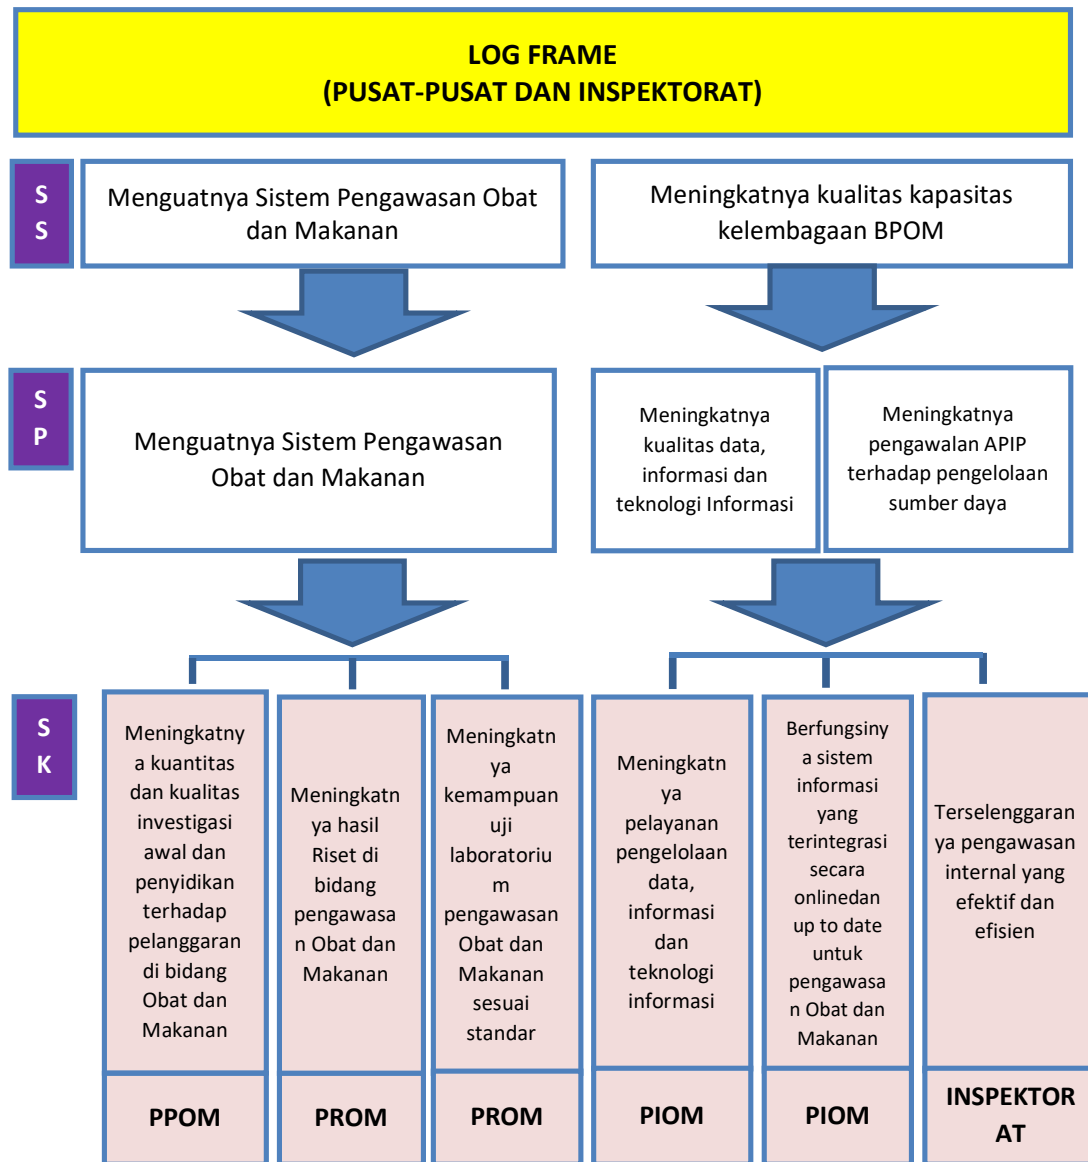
LOG FRAME
(PUSAT-PUSAT DAN INSPEKTORAT)

SS

Menguatnya Sistem Pengawasan Obat dan Makanan

Meningkatnya kualitas kapasitas kelembagaan BPOM

SP

Menguatnya Sistem Pengawasan Obat dan Makanan

Meningkatnya kualitas data, informasi dan teknologi Informasi

Meningkatnya pengawalan APIP terhadap pengelolaan sumber daya

SK

Meningkatnya kuantitas dan kualitas investigasi awal dan penyidikan terhadap pelanggaran di bidang Obat dan Makanan

Meningkatnya hasil Riset di bidang pengawasan Obat dan Makanan

Meningkatnya kemampuan uji laboratorium pengawasan Obat dan Makanan sesuai standar

Meningkatnya pelayanan pengelolaan data, informasi dan teknologi informasi

Berfungsinya sistem informasi yang terintegrasi secara onlinedan up to date untuk pengawasan Obat dan Makanan

Terselenggarannya pengawasan internal yang efektif dan efisien

PPOM

PROM

PROM

PIOM

PIOM

INSPEKTORAT